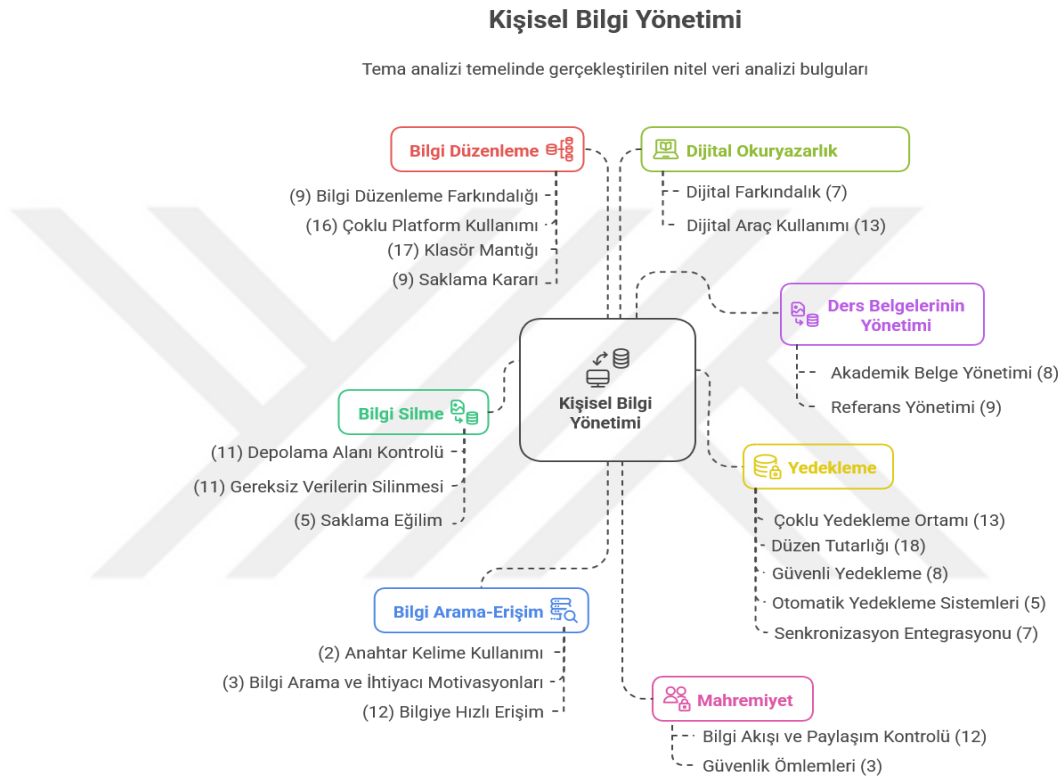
Kişisel Bilgi Yönetimi

Tema analizi temelinde gerçekleştirilen nitel veri analizi bulguları

Bilgi Düzenleme

(9) Bilgi Düzenleme Farkındalığı
(16) Çoklu Platform Kullanımı
(17) Klasör Mantığı
(9) Saklama Kararı

Dijital Okuryazarlık

Dijital Farkındalık (7)
Dijital Araç Kullanımı (13)

Ders Belgelerinin Yönetimi

Akademik Belge Yönetimi (8)
Referans Yönetimi (9)

Kişisel Bilgi Yönetimi

Bilgi Silme

(11) Depolama Alanı Kontrolü
(11) Gereksiz Verilerin Silinmesi
(5) Saklama Eğilim

Yedekleme

Çoklu Yedekleme Ortamı (13)
Düzen Tutarlığı (18)
Güvenli Yedekleme (8)
Otomatik Yedekleme Sistemleri (5)
Senkronizasyon Entegrasyonu (7)

Bilgi Arama-Erişim

(2) Anahtar Kelime Kullanımı
(3) Bilgi Arama ve İhtiyacı Motivasyonları
(12) Bilgiye Hızlı Erişim

Mahremiyet

Bilgi Akışı ve Paylaşım Kontrolü (12)
Güvenlik Ömlemleri (3)